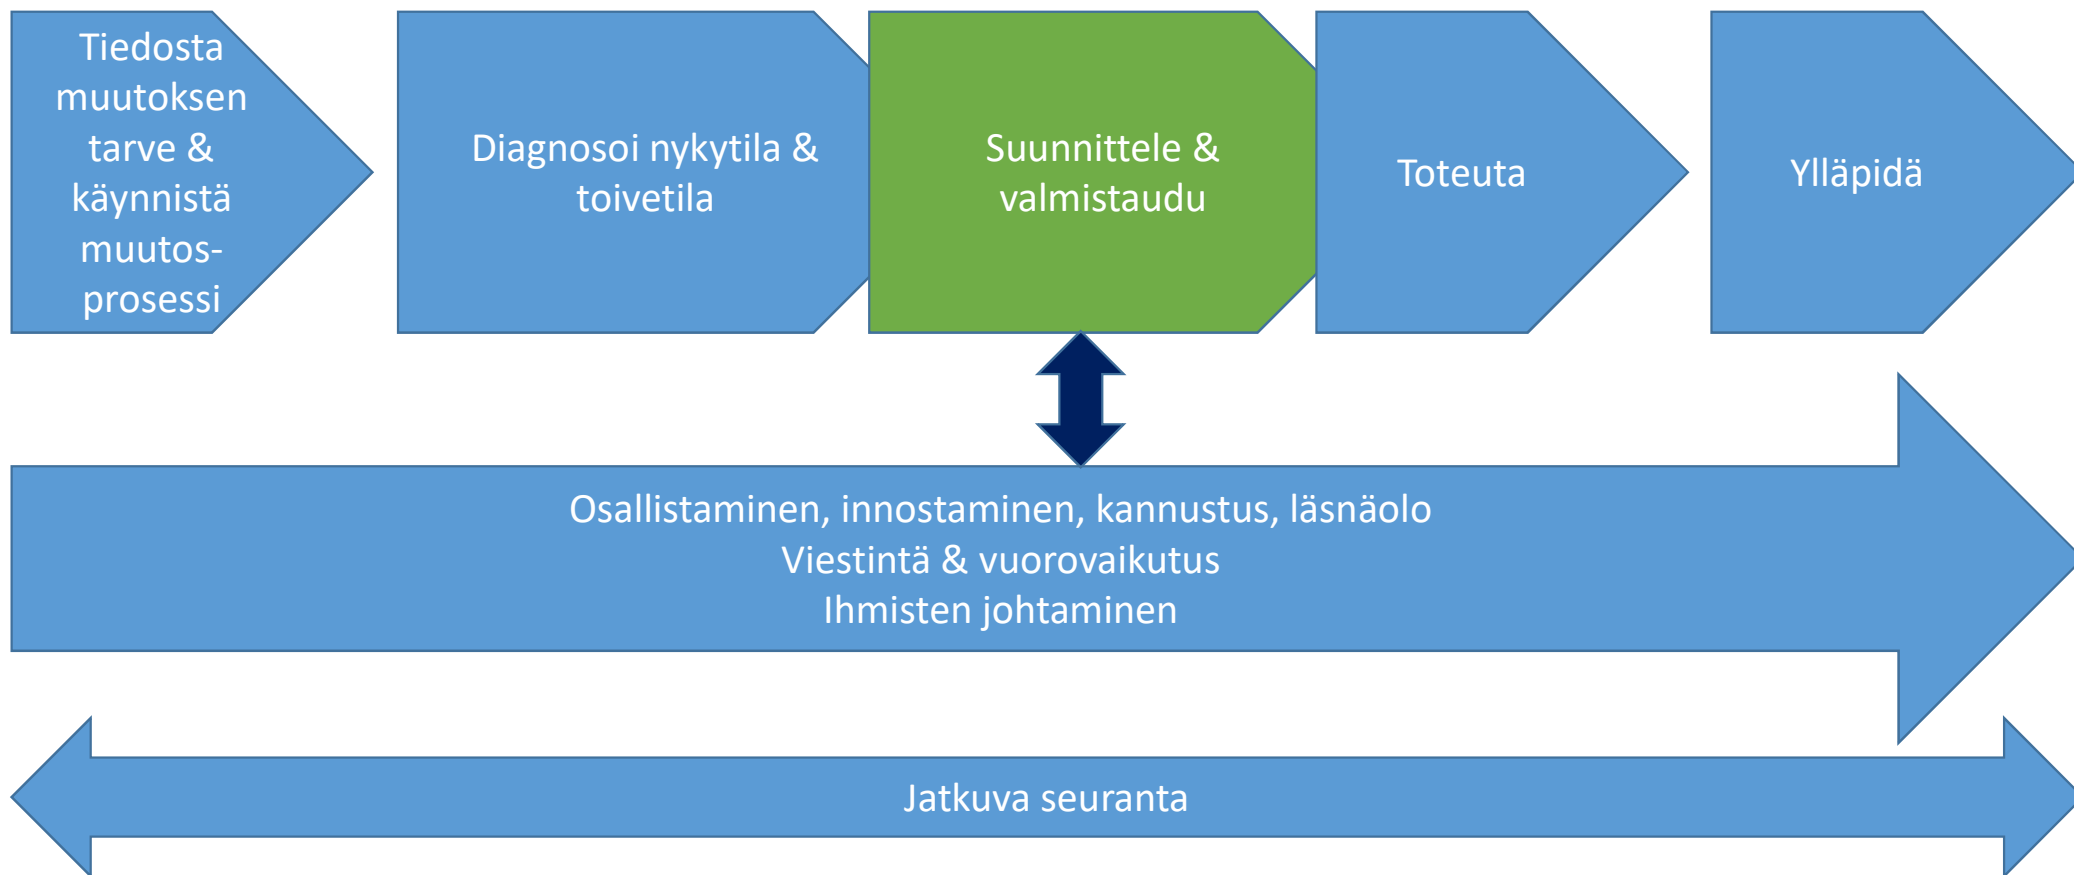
Tiedosta muutoksen tarve & käynnistä muutos-prosessi

Diagnosoi nykytila & toivetila

Suunnittele & valmistaudu

Toteuta

Ylläpidä

Osallistaminen, innostaminen, kannustus, läsnäolo
Viestintä & vuorovaikutus
Ihmisten johtaminen

Jatkuva seuranta